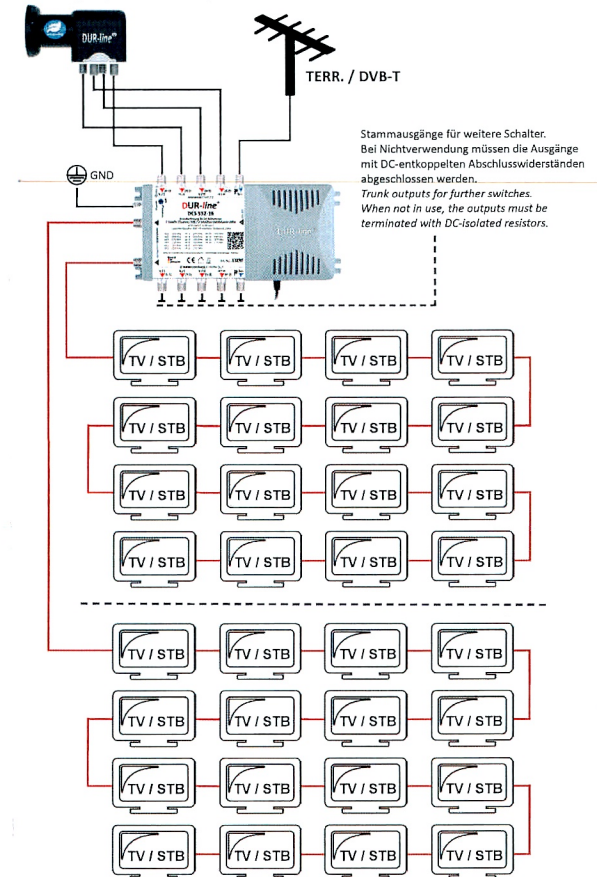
DUR-line

TERR. / DVB-T

Stammausgänge für weitere Schalter.
Bei Nichtverwendung müssen die Ausgänge mit DC-entkoppelten Abschlusswiderständen abgeschlossen werden.
Trunk outputs for further switches.
When not in use, the outputs must be terminated with DC-isolated resistors.

GND

DUR-line
DCS 552-16

DUR-line

TV / STB
TV / STB
TV / STB
TV / STB
TV / STB
TV / STB
TV / STB
TV / STB
TV / STB
TV / STB
TV / STB
TV / STB
TV / STB
TV / STB
TV / STB
TV / STB

TV / STB
TV / STB
TV / STB
TV / STB
TV / STB
TV / STB
TV / STB
TV / STB
TV / STB
TV / STB
TV / STB
TV / STB
TV / STB
TV / STB
TV / STB
TV / STB